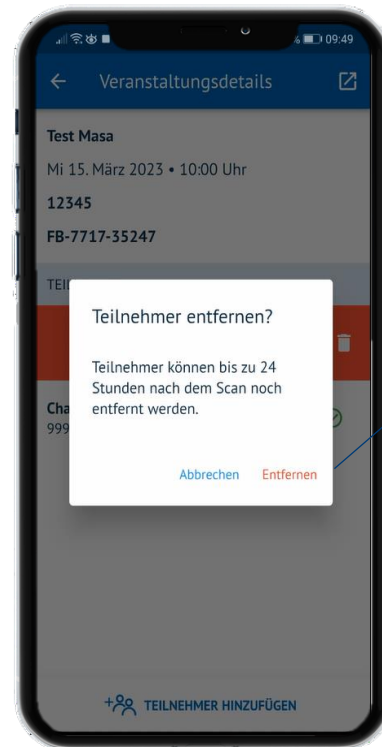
09:49

Veranstaltungsdetails

Test Masa

Mi 15. März 2023 • 10:00 Uhr

12345

FB-7717-35247

TEI

Cha
999

Teilnehmer entfernen?

Teilnehmer können bis zu 24 Stunden nach dem Scan noch entfernt werden.

Abbrechen Entfernen

TEILNEHMER HINZUFÜGEN